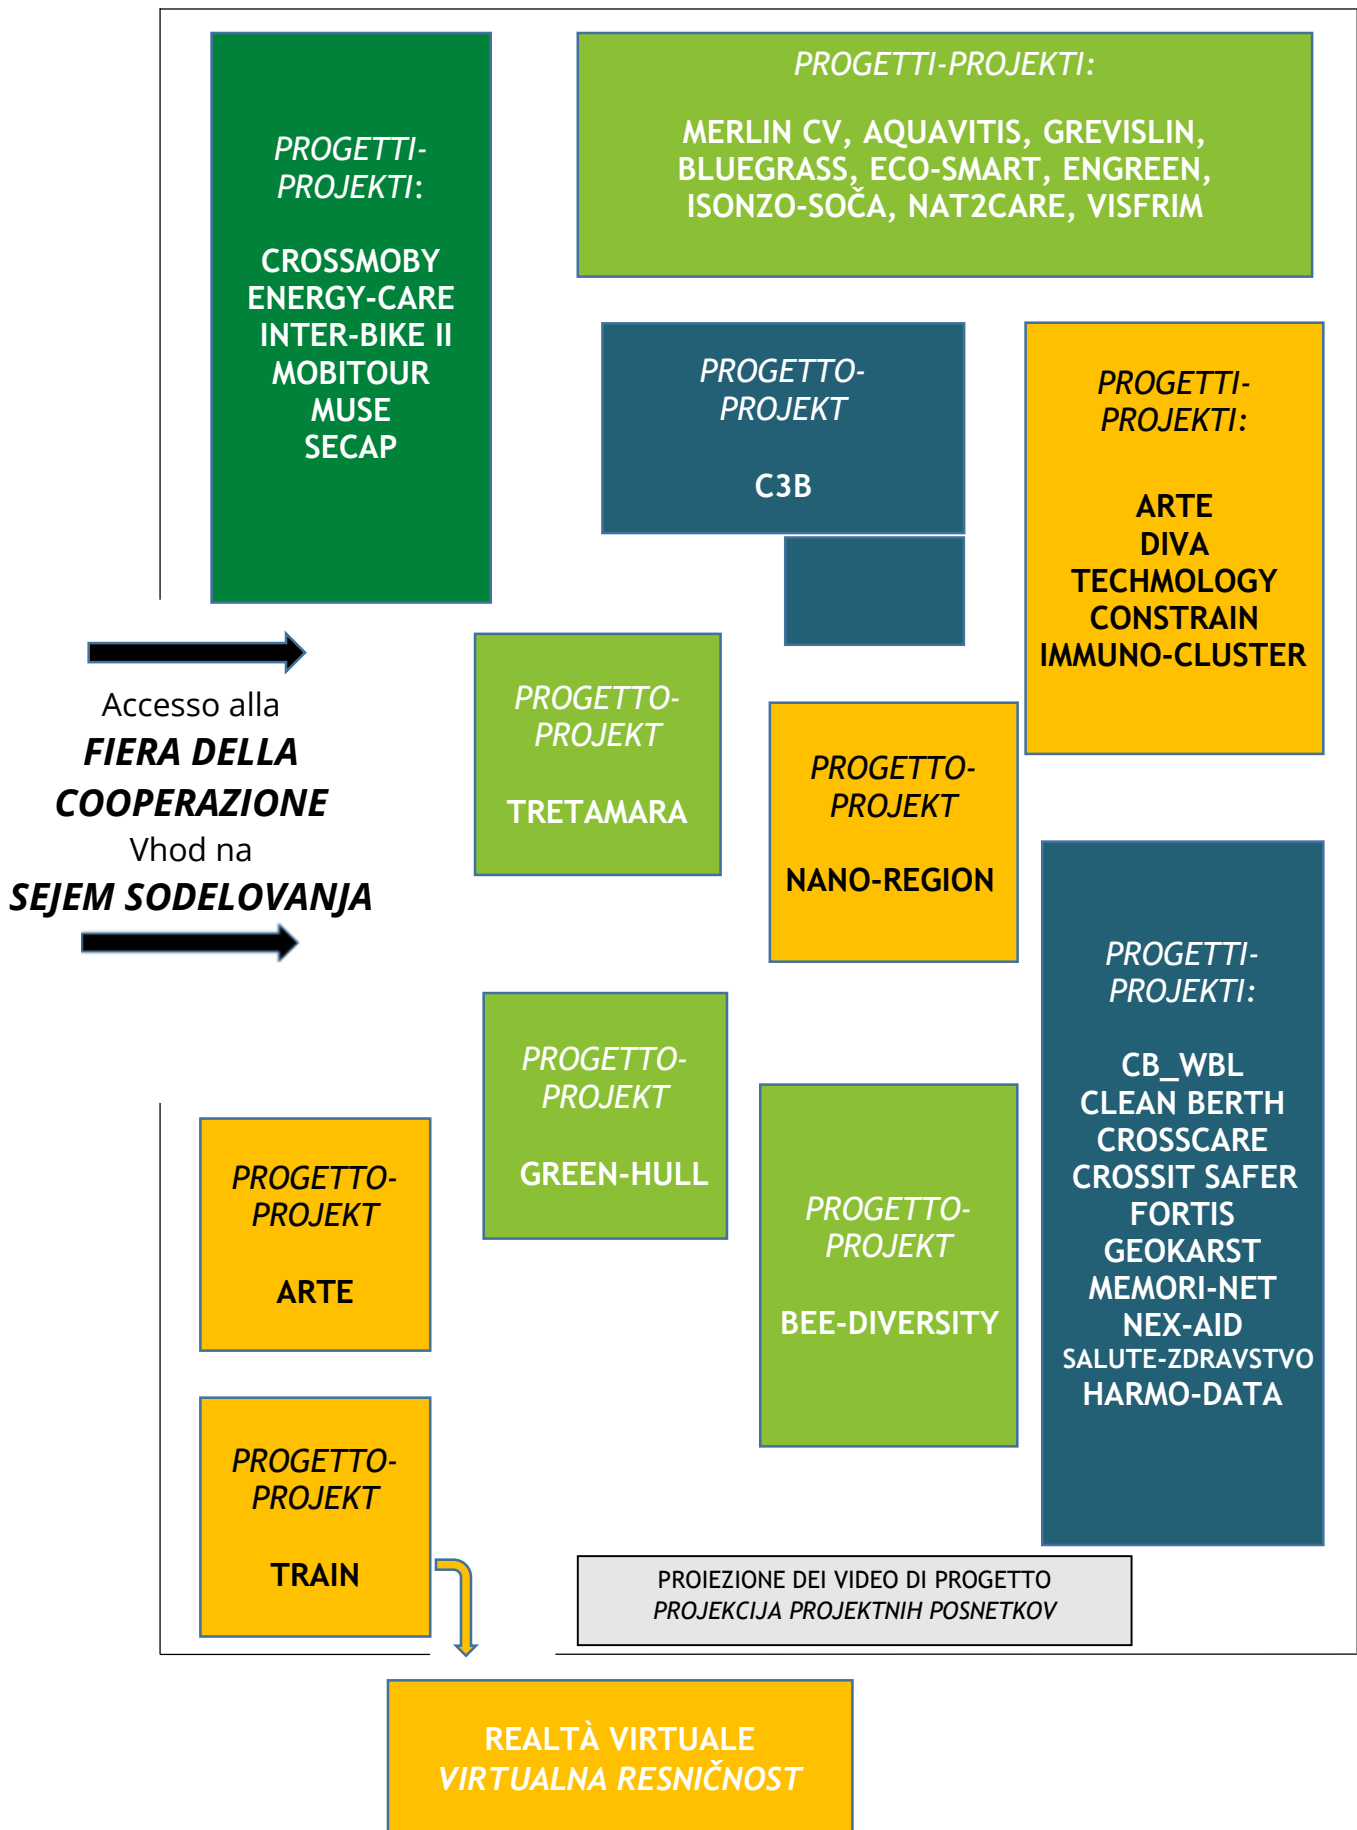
PROGETTI-PROJEKTI:

CROSSMOBY
ENERGY-CARE
INTER-BIKE II
MOBITOUR
MUSE
SECAP

PROGETTI-PROJEKTI:

MERLIN CV, AQUAVITIS, GREVISLIN, BLUEGRASS, ECO-SMART, ENGREEN, ISONZO-SOČA, NAT2CARE, VISFRIM

PROGETTO-PROJEKT

C3B

PROGETTI-PROJEKTI:

ARTE
DIVA
TECHMOLOGY
CONSTRAIN
IMMUNO-CLUSTER

Accesso alla
FIERA DELLA COOPERAZIONE
Vhod na
SEJEM SODELOVANJA

PROGETTO-PROJEKT

TRETAMARA

PROGETTO-PROJEKT

NANO-REGION

PROGETTI-PROJEKTI:

CB_WBL
CLEAN BERTH
CROSSCARE
CROSSIT SAFER
FORTIS
GEOKARST
MEMORI-NET
NEX-AID
SALUTE-ZDRAVSTVO
HARMO-DATA

PROGETTO-PROJEKT

GREEN-HULL

PROGETTO-PROJEKT

ARTE

PROGETTO-PROJEKT

BEE-DIVERSITY

PROGETTO-PROJEKT

TRAIN

PROIEZIONE DEI VIDEO DI PROGETTO
PROJEKCIJA PROJEKTNIH POSNETKOV

REALTÀ VIRTUALE
VIRTUALNA RESNIČNOST